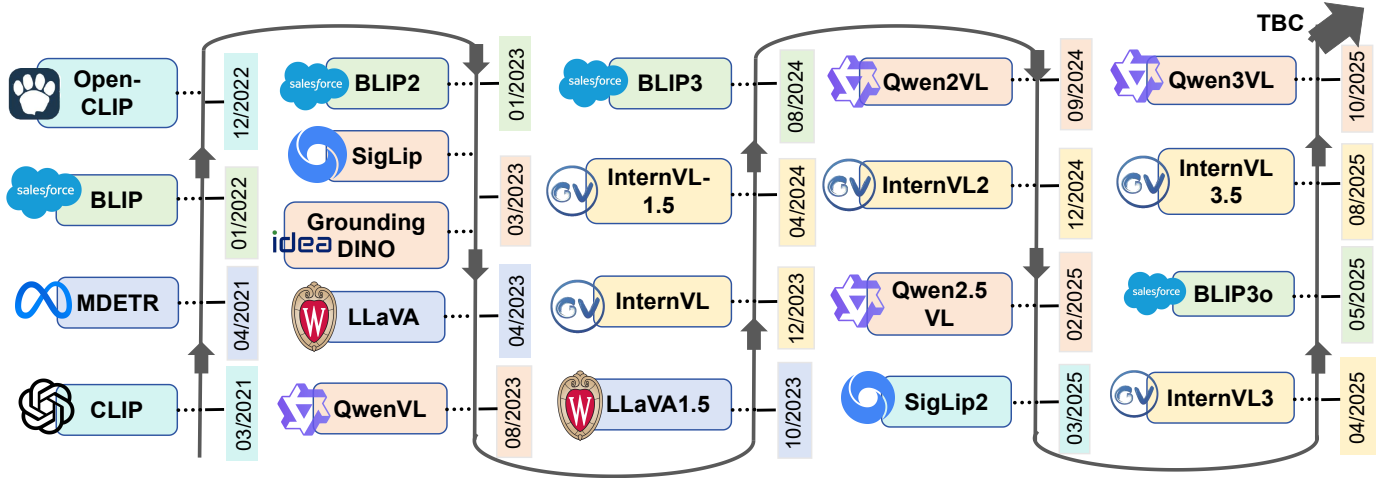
TBC

salesforce

Open-CLIP
12/2022

BLIP
01/2022

MDETR
04/2021

CLIP
03/2021

salesforce
BLIP2
01/2023

SigLip

Grounding DINO
idea
03/2023

LLaVA
04/2023

QwenVL
08/2023

salesforce
BLIP3
08/2024

InternVL-1.5
04/2024

InternVL
12/2023

LLaVA1.5
10/2023

Qwen2VL
09/2024

InternVL2
12/2024

Qwen2.5 VL
02/2025

SigLip2
03/2025

Qwen3VL
10/2025

InternVL 3.5
08/2025

salesforce
BLIP3o
05/2025

InternVL3
04/2025